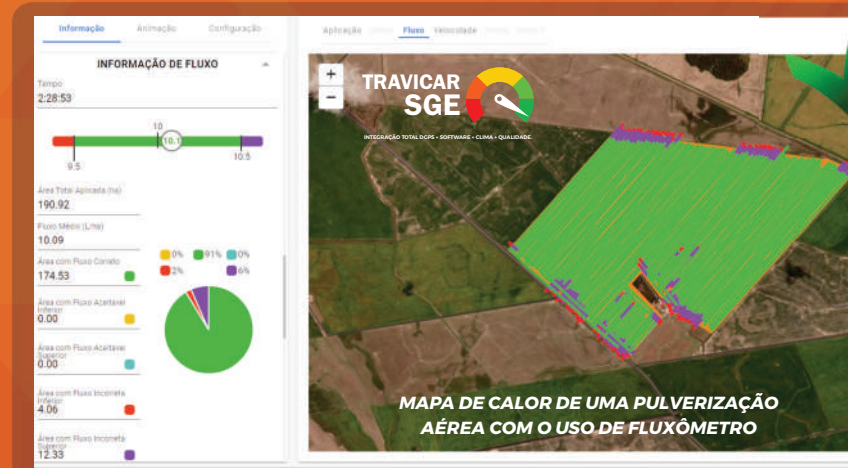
Informação Animação Configuração

INFORMAÇÃO DE FLUXO

Tempo
2:28:53

10
10.1
9.5
10.5

Área Total Aplicada (ha)
190.92

Fluxo Médio (L/ha)
10.09

Área com Fluxo Correto
174.53

Área com Fluxo Aceitável Inferior
0.00

Área com Fluxo Aceitável Superior
0.00

Área com Fluxo Incorreto Inferior
4.06

Área com Fluxo Incorreto Superior
12.33

0% 91% 0%
2% 6%

Aplicação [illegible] Fluxo Velocidade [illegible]

+
−

TRAVICAR
SGE

INTEGRAÇÃO TOTAL DGPS • SOFTWARE • CLIMA • QUALIDADE

MAPA DE CALOR DE UMA PULVERIZAÇÃO AÉREA COM O USO DE FLUXÔMETRO